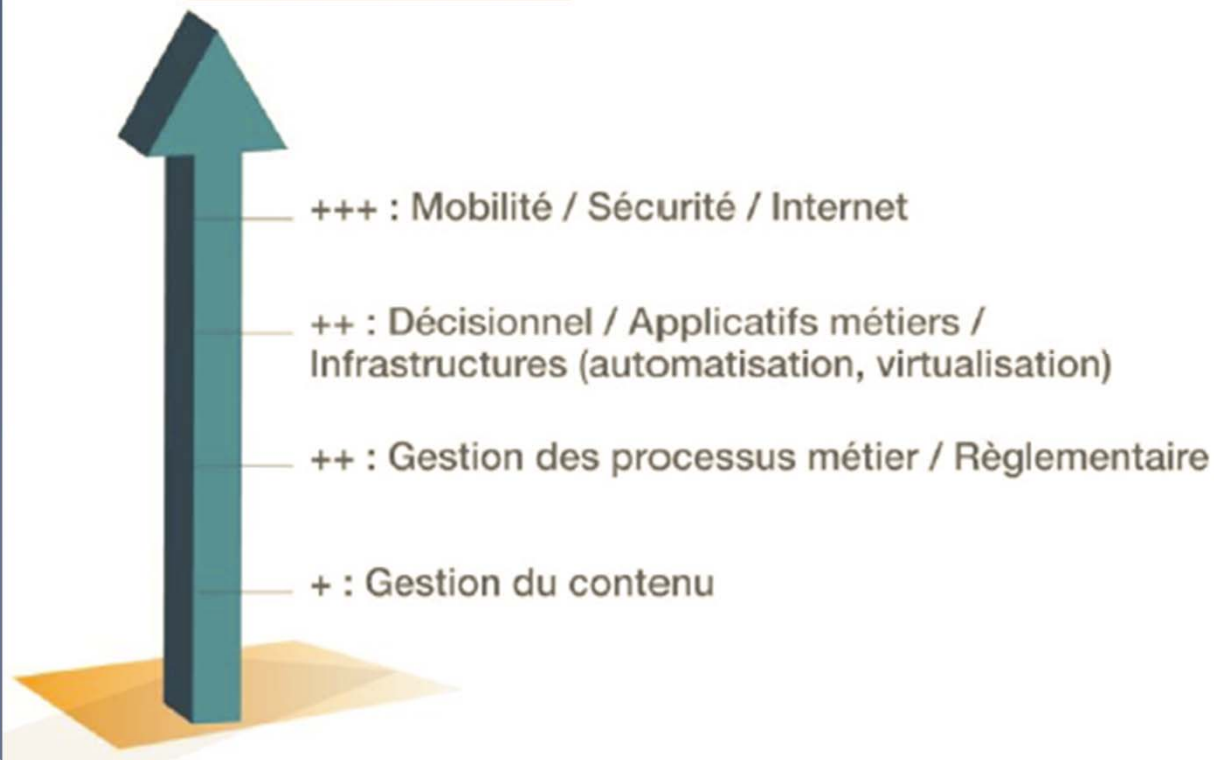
+++ : Mobilité / Sécurité / Internet

++ : Décisionnel / Applicatifs métiers / Infrastructures (automatisation, virtualisation)

++ : Gestion des processus métier / Règlementaire

+ : Gestion du contenu